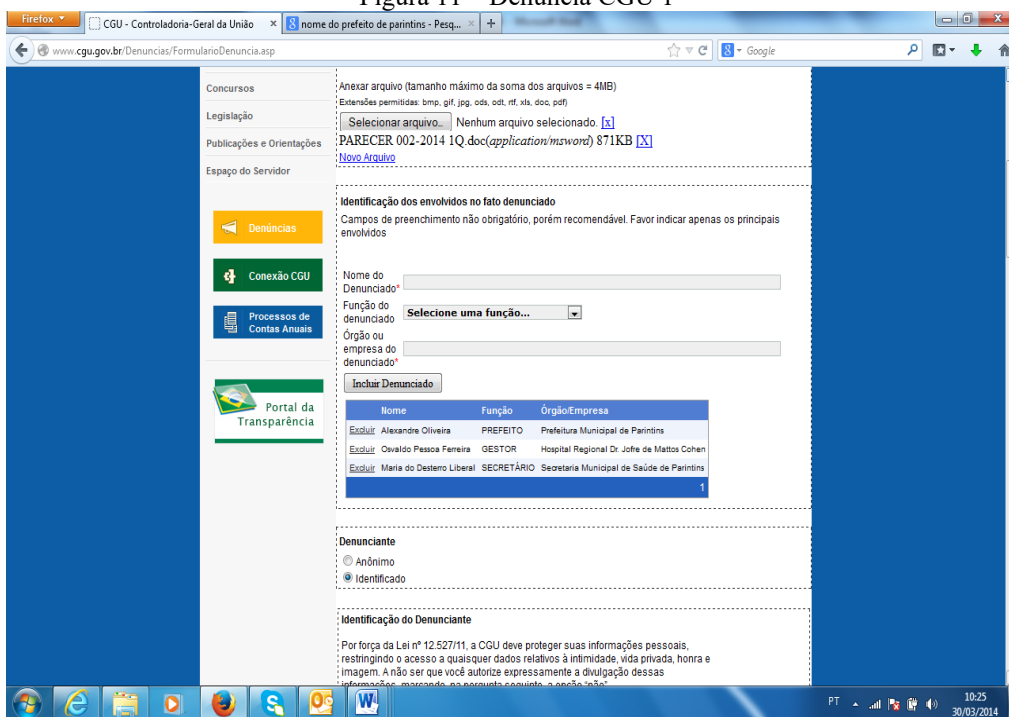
Figura 11 – Denúncia CGU 1

Firefox
CGU - Controladoria-Geral da União ×
nome do prefeito de parintins - Pesq... ×
+
www.cgu.gov.br/Denuncias/FormularioDenuncia.asp
Google

Concursos
Legislação
Publicações e Orientações
Espaço do Servidor

Denúncias
Conexão CGU
Processos de Contas Anuais

Portal da Transparência

Anexar arquivo (tamanho máximo da soma dos arquivos = 4MB)
Extensões permitidas: bmp, gif, jpg, ods, odt, rtf, xls, doc, pdf)
Selecionar arquivo... Nenhum arquivo selecionado. [x]
PARECER 002-2014 1Q.doc(*application/msword*) 871KB [X]
Novo Arquivo

Identificação dos envolvidos no fato denunciado
Campos de preenchimento não obrigatório, porém recomendável. Favor indicar apenas os principais envolvidos

Nome do Denunciado*
Função do denunciado Selecione uma função...
Órgão ou empresa do denunciado*
Incluir Denunciado

| | Nome | Função | Órgão/Empresa |
|---|---|---|---|
| Excluir | Alexandre Oliveira | PREFEITO | Prefeitura Municipal de Parintins |
| Excluir | Osvaldo Pessoa Ferreira | GESTOR | Hospital Regional Dr. Jofre de Mattos Cohen |
| Excluir | Maria do Desterro Liberal | SECRETÁRIO | Secretaria Municipal de Saúde de Parintins |

1

Denunciante
Anônimo
Identificado

Identificação do Denunciante
Por força da Lei nº 12.527/11, a CGU deve proteger suas informações pessoais, restringindo o acesso a quaisquer dados relativos à intimidade, vida privada, honra e imagem. A não ser que você autorize expressamente a divulgação dessas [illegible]

PT 10:25 30/03/2014